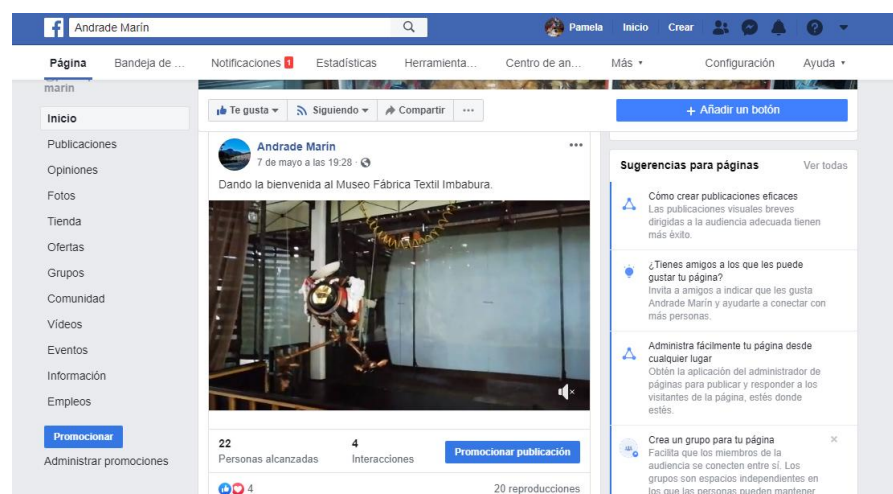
Andrade Marín
Pamela Inicio Crear

Página Bandeja de ... Notificaciones 1 Estadísticas Herramienta... Centro de an... Más ▾ Configuración Ayuda ▾

marín

Inicio
Publicaciones
Opiniones
Fotos
Tienda
Ofertas
Grupos
Comunidad
Vídeos
Eventos
Información
Empleos

Promocionar
Administrar promociones

Te gusta ▾ Siguiendo ▾ Compartir ···

+ Añadir un botón

Andrade Marín
7 de mayo a las 19:28 ·

Dando la bienvenida al Museo Fábrica Textil Imbabura.

22
Personas alcanzadas
4
Interacciones
Promocionar publicación

4
20 reproducciones

Sugerencias para páginas Ver todas

Cómo crear publicaciones eficaces
Las publicaciones visuales breves dirigidas a la audiencia adecuada tienen más éxito.

¿Tienes amigos a los que les puede gustar tu página?
Invita a amigos a indicar que les gusta Andrade Marín y ayudarte a conectar con más personas.

Administra fácilmente tu página desde cualquier lugar
Obtén la aplicación del administrador de páginas para publicar y responder a los visitantes de la página, estés donde estés.

Crea un grupo para tu página
Facilita que los miembros de la audiencia se conecten entre sí. Los grupos son espacios independientes en los que las personas pueden mantener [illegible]